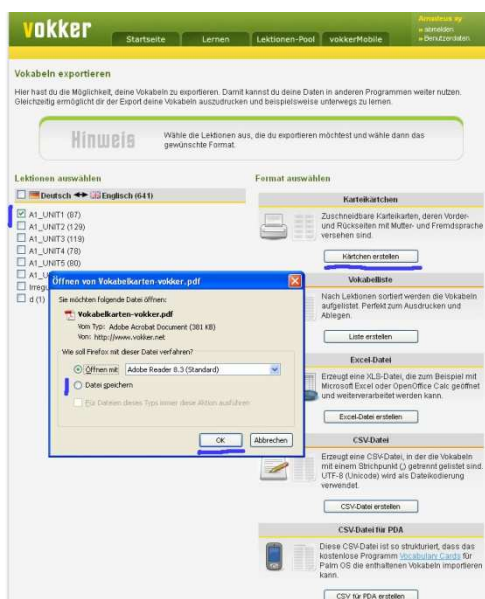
vokker

Startseite | Lernen | Lektionen-Pool | vokkerMobile

Amadeus sy
» abmelden
» Benutzerdaten

Vokabeln exportieren

Hier hast du die Möglichkeit, deine Vokabeln zu exportieren. Damit kannst du deine Daten in anderen Programmen weiter nutzen. Gleichzeitig ermöglicht dir der Export deine Vokabeln auszudrucken und beispielsweise unterwegs zu lernen.

Hinweis

Wähle die Lektionen aus, die du exportieren möchtest und wähle dann das gewünschte Format.

Lektionen auswählen

Deutsch ↔ Englisch (641)

A1_UNIT1 (87)
A1_UNIT2 (129)
A1_UNIT3 (119)
A1_UNIT4 (78)
A1_UNIT5 (80)
A1_U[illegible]
Irreg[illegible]
d (1)

Öffnen von Vokabelkarten-vokker.pdf

Sie möchten folgende Datei öffnen:

Vokabelkarten-vokker.pdf
Vom Typ: Adobe Acrobat Document (381 KB)
Von: http://www.vokker.net

Wie soll Firefox mit dieser Datei verfahren?

Öffnen mit Adobe Reader 8.3 (Standard)
Datei speichern

Für Dateien dieses Typs immer diese Aktion ausführen

OK | Abbrechen

Format auswählen

Karteikärtchen

Zuschneidbare Karteikarten, deren Vorder- und Rückseiten mit Mutter- und Fremdsprache versehen sind.

Kärtchen erstellen

Vokabelliste

Nach Lektionen sortiert werden die Vokabeln aufgelistet. Perfekt zum Ausdrucken und Ablegen.

Liste erstellen

Excel-Datei

Erzeugt eine XLS-Datei, die zum Beispiel mit Microsoft Excel oder OpenOffice Calc geöffnet und weiterverarbeitet werden kann.

Excel-Datei erstellen

CSV-Datei

Erzeugt eine CSV-Datei, in der die Vokabeln mit einem Strichpunkt (;) getrennt gelistet sind. UTF-8 (Unicode) wird als Dateikodierung verwendet.

CSV-Datei erstellen

CSV-Datei für PDA

Diese CSV-Datei ist so strukturiert, dass das kostenlose Programm Vocabulary Cards für Palm OS die enthaltenen Vokabeln importieren kann.

CSV für PDA erstellen